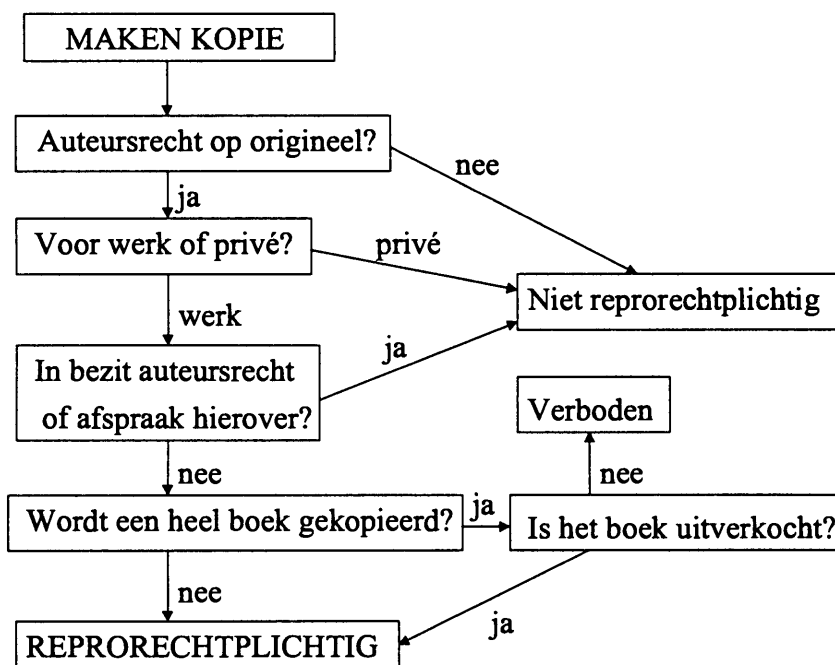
MAKEN KOPIE

Auteursrecht op origineel?

nee

ja

Voor werk of privé?

privé

Niet reprorechtplichtig

werk

ja

In bezit auteursrecht of afspraak hierover?

Verboden

nee

nee

Wordt een heel boek gekopieerd?

ja

Is het boek uitverkocht?

nee

ja

REPRORECHTPLICHTIG